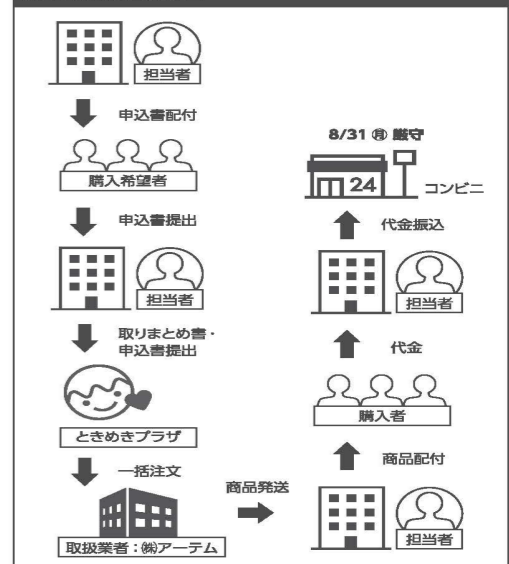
担当者

申込書配付

購入希望者

申込書提出

担当者

取りまとめ書・申込書提出

ときめきプラザ

一括注文

取扱業者：㈱アーテム

商品発送

8/31 ㈪ 厳守

24

コンビニ

代金振込

担当者

代金

購入者

商品配付

担当者